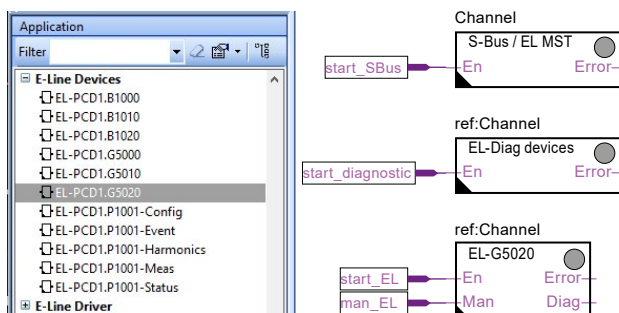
Application

Filter

E-Line Devices
EL-PCD1.B1000
EL-PCD1.B1010
EL-PCD1.B1020
EL-PCD1.G5000
EL-PCD1.G5010
EL-PCD1.G5020
EL-PCD1.P1001-Config
EL-PCD1.P1001-Event
EL-PCD1.P1001-Harmonics
EL-PCD1.P1001-Meas
EL-PCD1.P1001-Status
E-Line Driver

Channel
S-Bus / EL MST
start_SBus
En
Error

ref:Channel
EL-Diag devices
start_diagnostic
En
Error

ref:Channel
EL-G5020
start_EL
En
Error
man_EL
Man
Diag